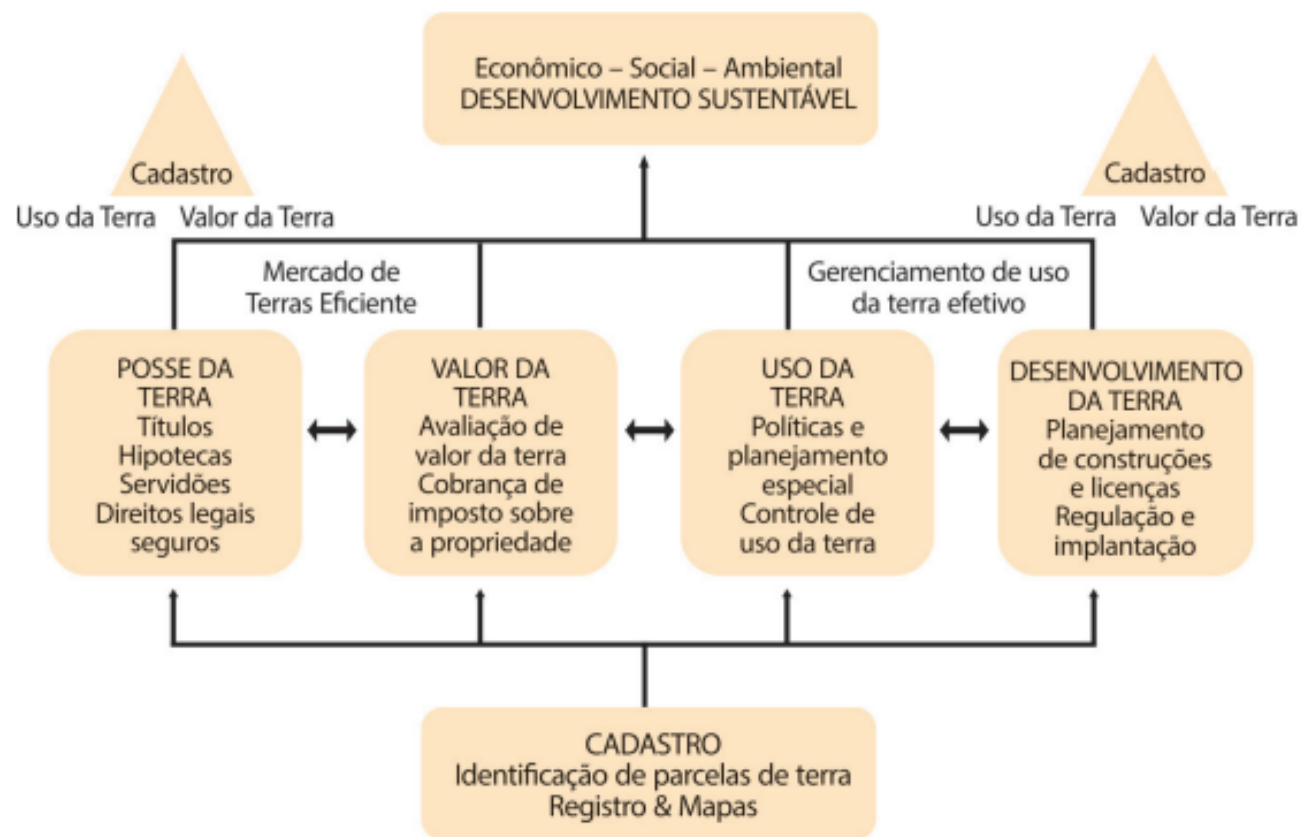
Econômico – Social – Ambiental
DESENVOLVIMENTO SUSTENTÁVEL

Cadastro
Uso da Terra Valor da Terra

Cadastro
Uso da Terra Valor cla Terra

Mercado de Terras Eficiente

Gerenciamento de uso da terra efetivo

POSSE DA TERRA
Títulos
Hipotecas
Servidões
Direitos legais seguros

VALOR DA TERRA
Avaliação de valor da terra
Cobrança de imposto sobre a propriedade

USO DA TERRA
Políticas e planejamento especial
Controle de uso da terra

DESENVOLVIMENTO DA TERRA
Planejamento de construções e licenças
Regulação e implantação

CADASTRO
Identificação de parcelas de terra
Registro & Mapas